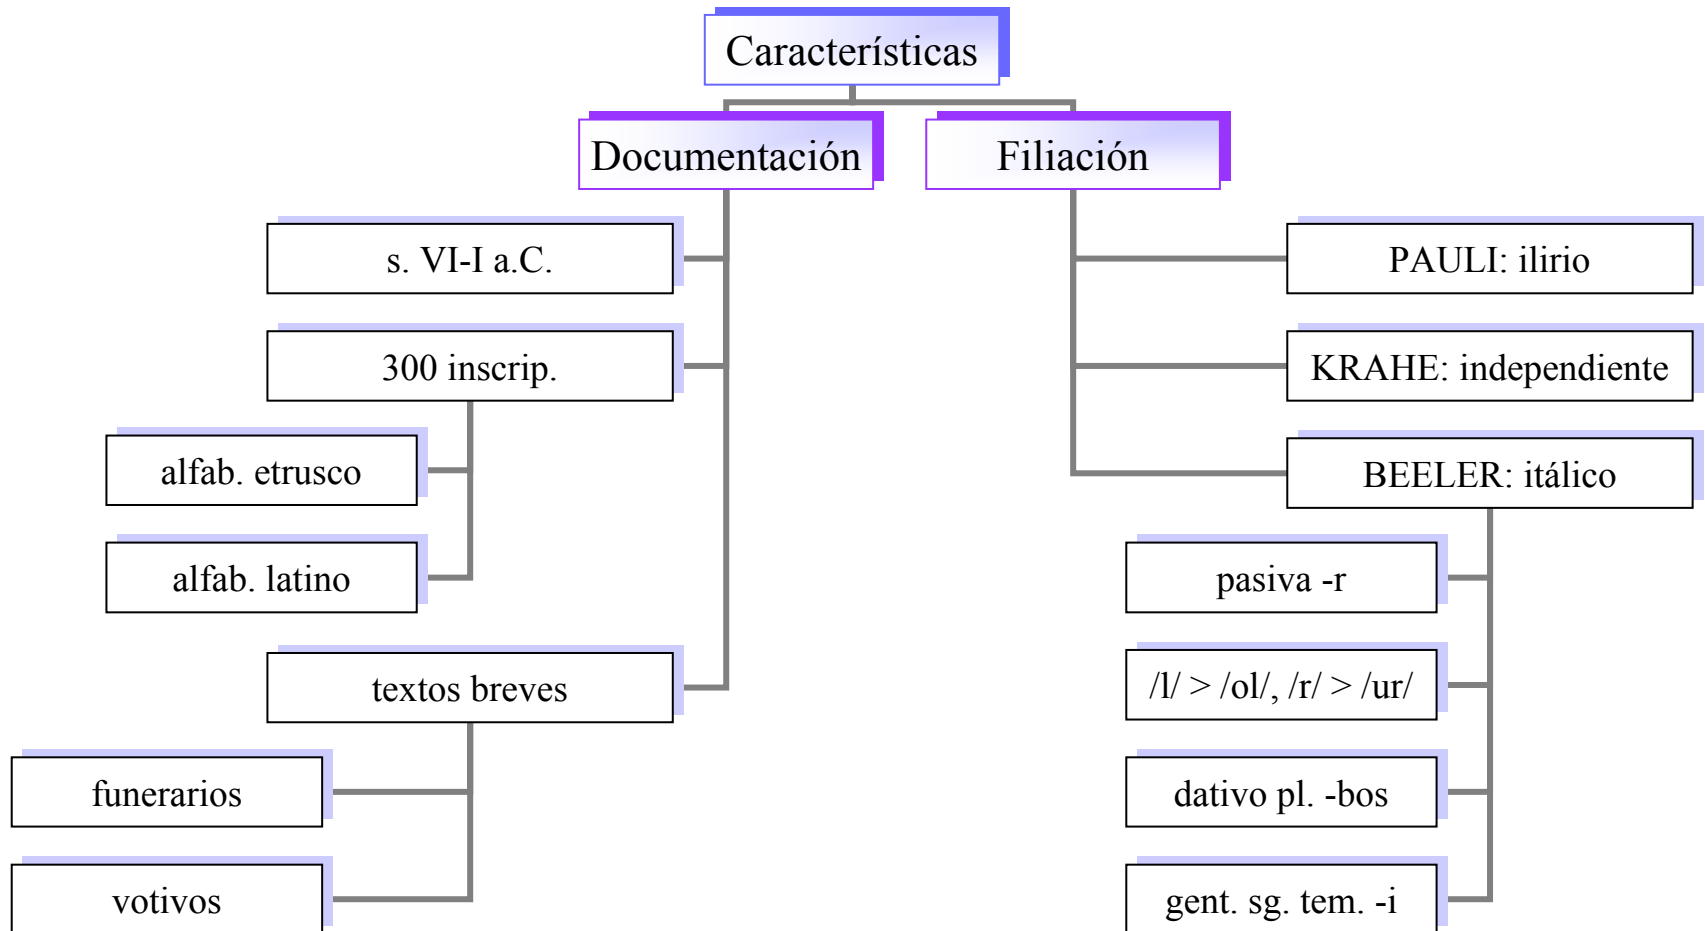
Características

Documentación

s. VI-I a.C.

300 inscrip.

alfab. etrusco

alfab. latino

textos breves

funerarios

votivos

Filiación

PAULI: ilirio

KRAHE: independiente

BEELER: itálico

pasiva -r

/l/ > /ol/, /r/ > /ur/

dativo pl. -bos

gent. sg. tem. -i